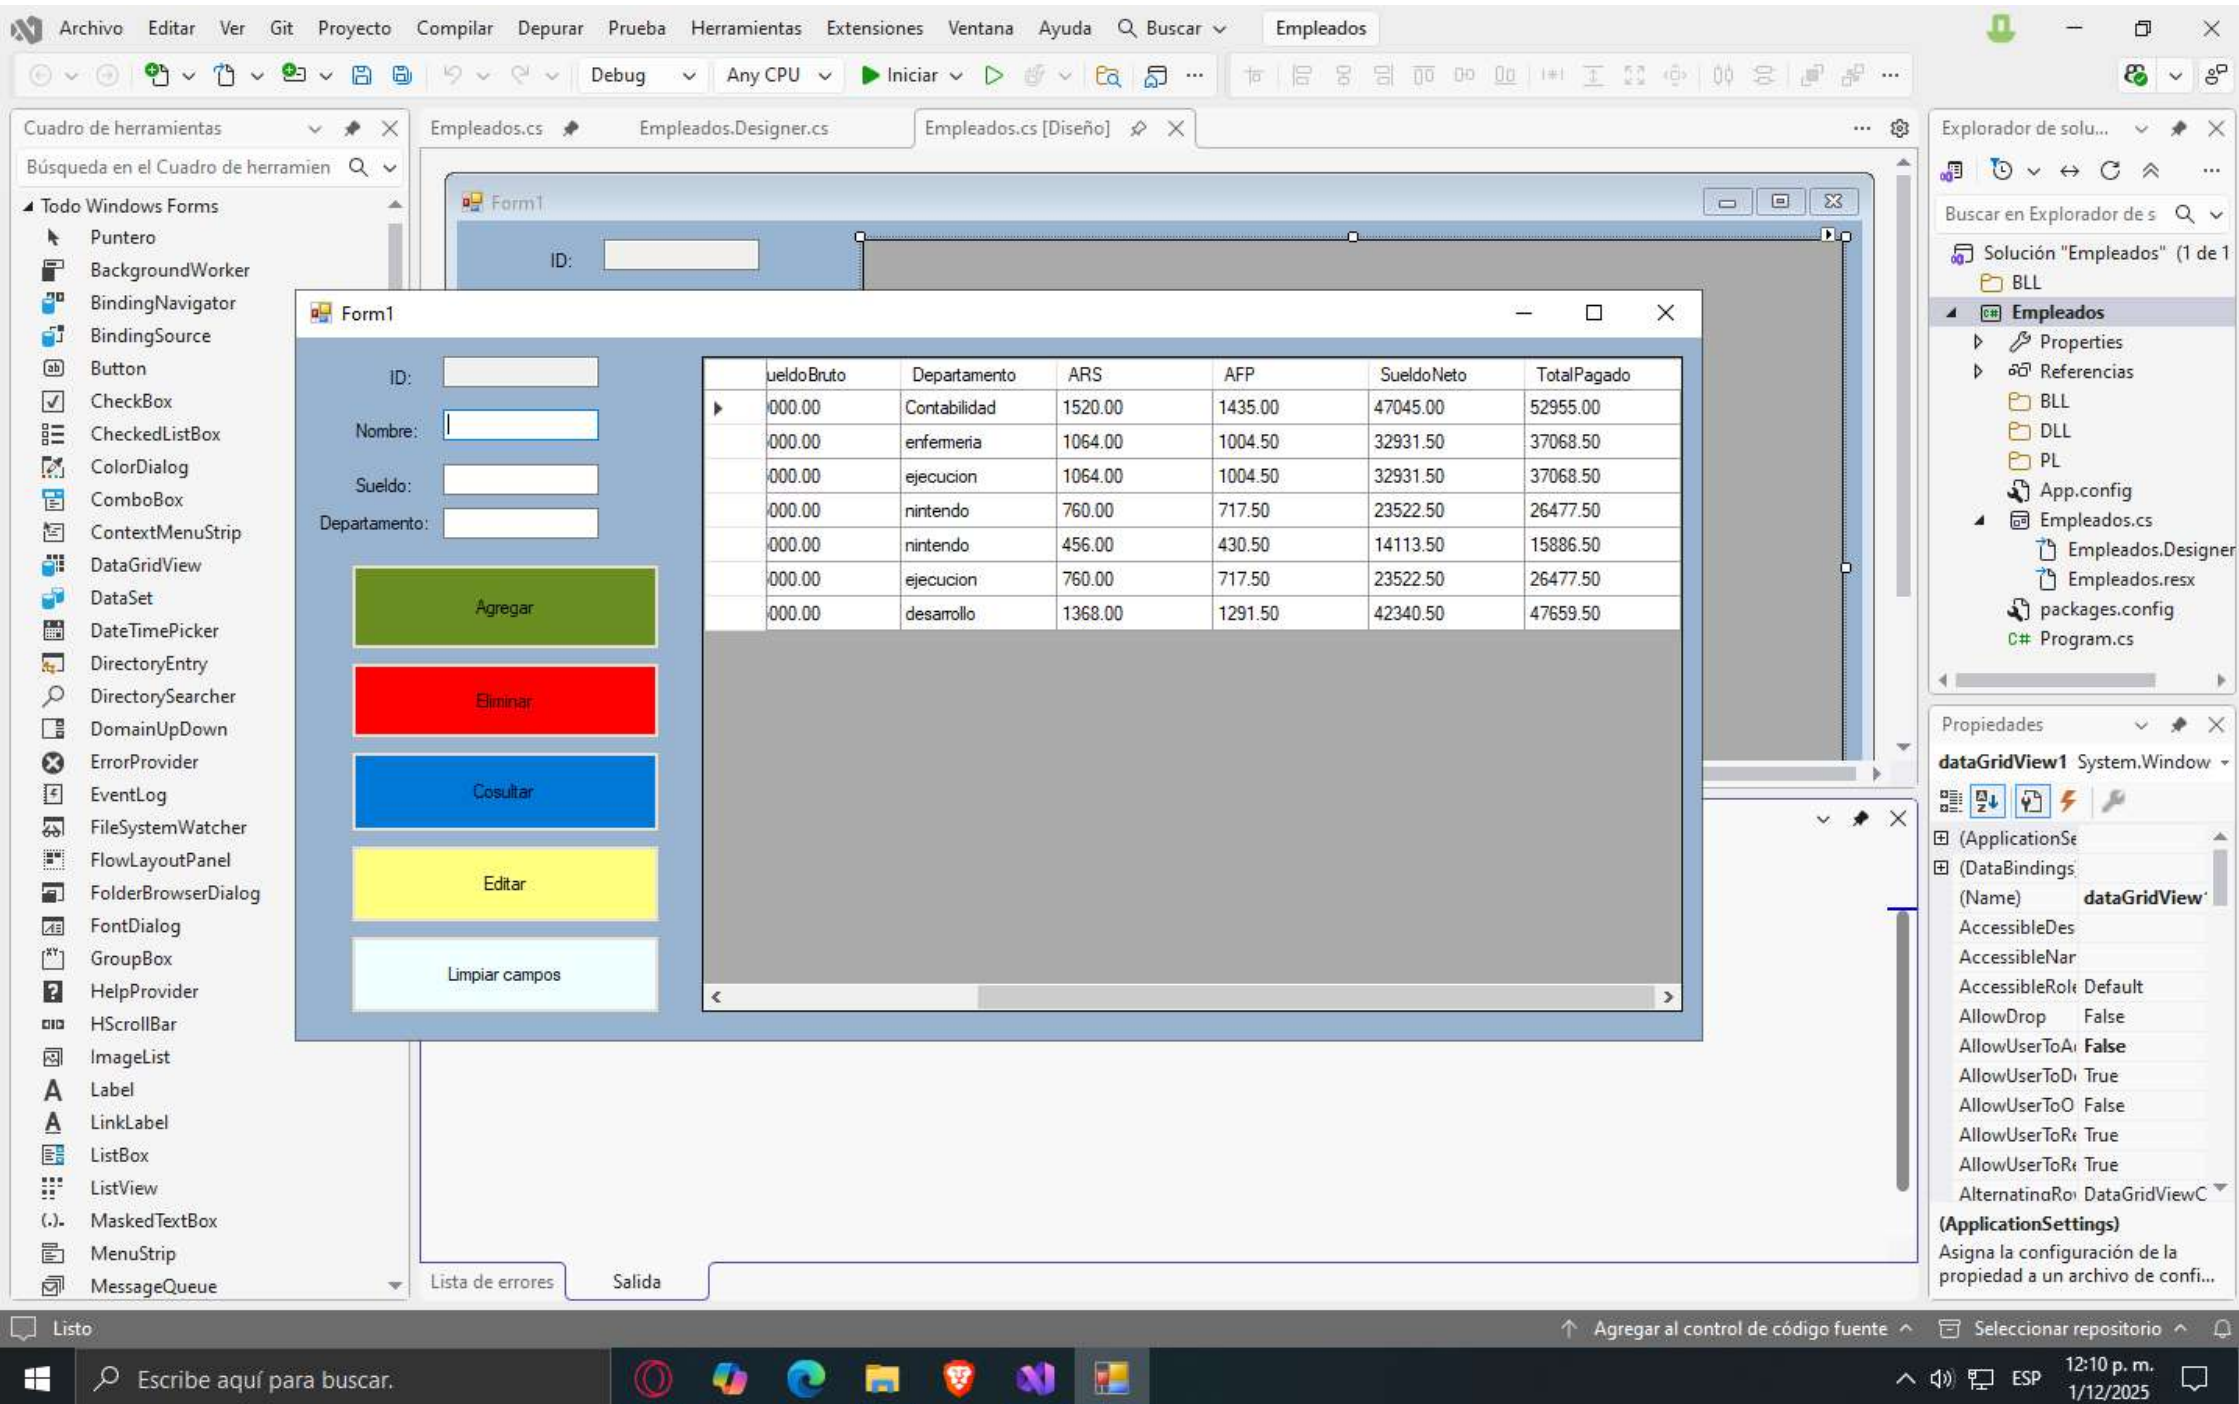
Archivo Editar Ver Git Proyecto Compilar Depurar Prueba Herramientas Extensiones Ventana Ayuda Buscar Empleados

Debug Any CPU Iniciar

Cuadro de herramientas
Búsqueda en el Cuadro de herramien
Todo Windows Forms
Puntero
BackgroundWorker
BindingNavigator
BindingSource
Button
CheckBox
CheckedListBox
ColorDialog
ComboBox
ContextMenuStrip
DataGridView
DataSet
DateTimePicker
DirectoryEntry
DirectorySearcher
DomainUpDown
ErrorProvider
EventLog
FileSystemWatcher
FlowLayoutPanel
FolderBrowserDialog
FontDialog
GroupBox
HelpProvider
HScrollBar
ImageList
Label
LinkLabel
ListBox
ListView
MaskedTextBox
MenuStrip
MessageQueue

Empleados.cs Empleados.Designer.cs Empleados.cs [Diseño]

Form1
ID:

Form1
ID:
Nombre:
Sueldo:
Departamento:
Agregar
Eliminar
Cosultar
Editar
Limpiar campos

| | ueldoBruto | Departamento | ARS | AFP | SueldoNeto | TotalPagado |
|---|---|---|---|---|---|---|
| ▶ | 000.00 | Contabilidad | 1520.00 | 1435.00 | 47045.00 | 52955.00 |
| | 000.00 | enfermeria | 1064.00 | 1004.50 | 32931.50 | 37068.50 |
| | 000.00 | ejecucion | 1064.00 | 1004.50 | 32931.50 | 37068.50 |
| | 000.00 | nintendo | 760.00 | 717.50 | 23522.50 | 26477.50 |
| | 000.00 | nintendo | 456.00 | 430.50 | 14113.50 | 15886.50 |
| | 000.00 | ejecucion | 760.00 | 717.50 | 23522.50 | 26477.50 |
| | 000.00 | desarrollo | 1368.00 | 1291.50 | 42340.50 | 47659.50 |

Lista de errores Salida

Explorador de solu...
Buscar en Explorador de s
Solución "Empleados" (1 de 1
BLL
Empleados
Properties
Referencias
BLL
DLL
PL
App.config
Empleados.cs
Empleados.Designer
Empleados.resx
packages.config
Program.cs

Propiedades
dataGridView1 System.Window
(ApplicationSe
(DataBindings
(Name) dataGridView
AccessibleDes
AccessibleNar
AccessibleRol Default
AllowDrop False
AllowUserToA False
AllowUserToD True
AllowUserToO False
AllowUserToR True
AllowUserToR True
AlternatingRo DataGridViewC
(ApplicationSettings)
Asigna la configuración de la propiedad a un archivo de confi...

Listo
Agregar al control de código fuente
Seleccionar repositorio

Escribe aquí para buscar.
ESP 12:10 p. m. 1/12/2025